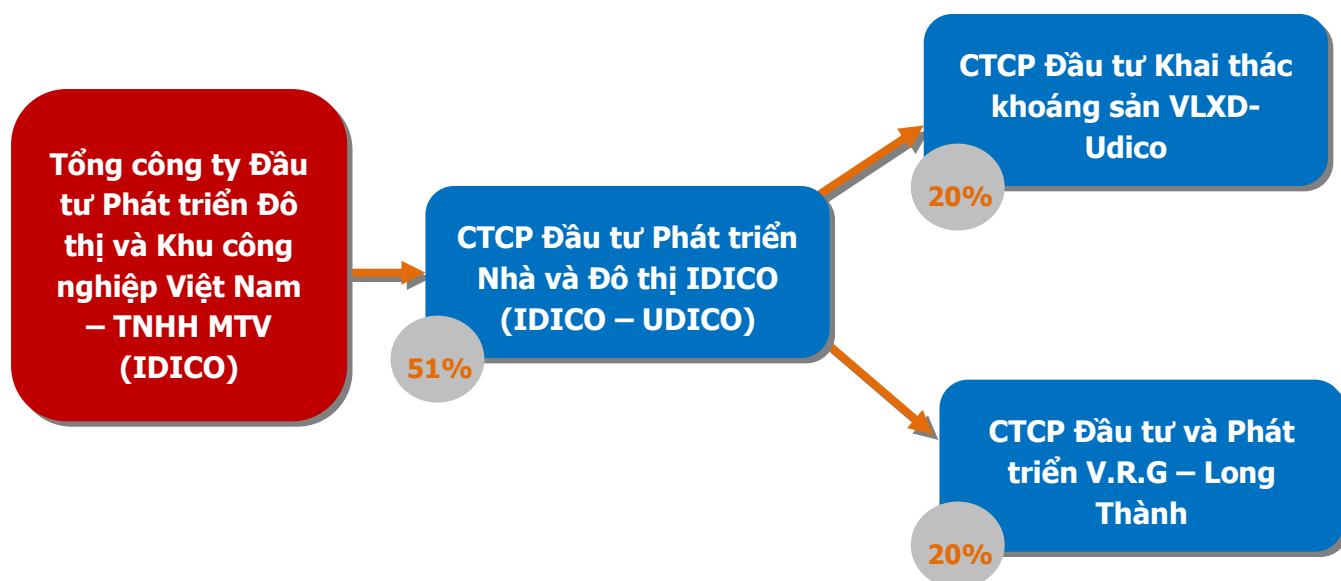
Tổng công ty Đầu tư Phát triển Đô thị và Khu công nghiệp Việt Nam – TNHH MTV (IDICO)

CTCP Đầu tư Phát triển Nhà và Đô thị IDICO (IDICO – UDICO)

51%

CTCP Đầu tư Khai thác khoáng sản VLXD-Udico

20%

CTCP Đầu tư và Phát triển V.R.G – Long Thành

20%